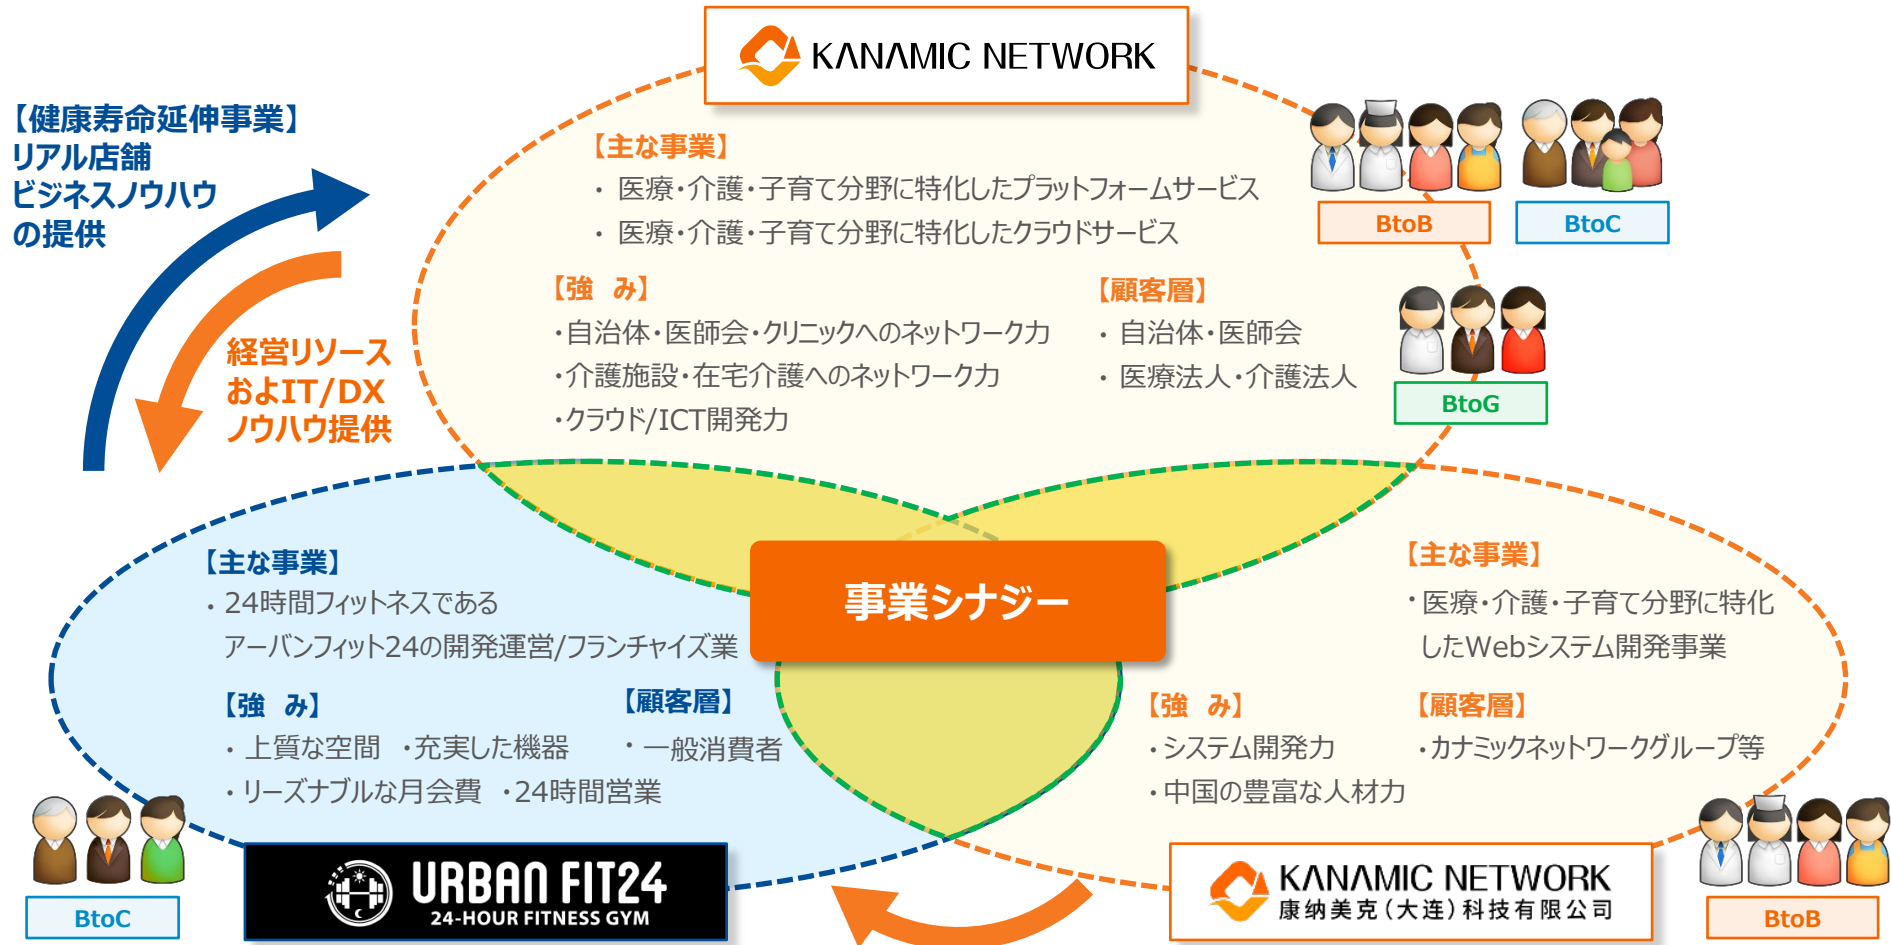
KANAMIC NETWORK

【健康寿命延伸事業】
リアル店舗
ビジネスノウハウ
の提供

経営リソース
およびIT/DX
ノウハウ提供

【主な事業】
・医療・介護・子育て分野に特化したプラットフォームサービス
・医療・介護・子育て分野に特化したクラウドサービス

【強　み】
・自治体・医師会・クリニックへのネットワーク力
・介護施設・在宅介護へのネットワーク力
・クラウド/ICT開発力

【顧客層】
・自治体・医師会
・医療法人・介護法人

BtoB
BtoC
BtoG

事業シナジー

【主な事業】
・24時間フィットネスである
アーバンフィット24の開発運営/フランチャイズ業

【強　み】
・上質な空間　・充実した機器
・リーズナブルな月会費　・24時間営業

【顧客層】
・一般消費者

BtoC

URBAN FIT24
24-HOUR FITNESS GYM

【主な事業】
・医療・介護・子育て分野に特化したWebシステム開発事業

【強　み】
・システム開発力
・中国の豊富な人材力

【顧客層】
・カナミックネットワークグループ等

KANAMIC NETWORK
康纳美克（大连）科技有限公司

BtoB